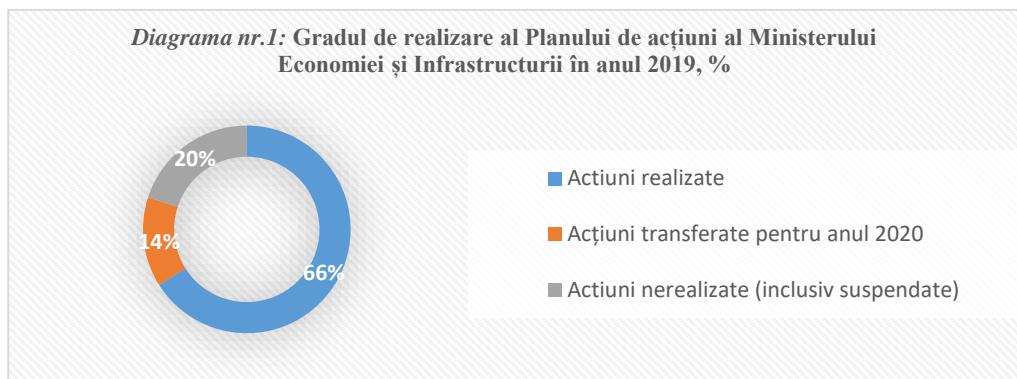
*Diagrama nr.1:* Gradul de realizare al Planului de acțiuni al Ministerului Economiei și Infrastructurii în anul 2019, %

20%
14%
66%

Actiuni realizate
Acțiuni transferate pentru anul 2020
Actiuni nerealizate (inclusiv suspendate)